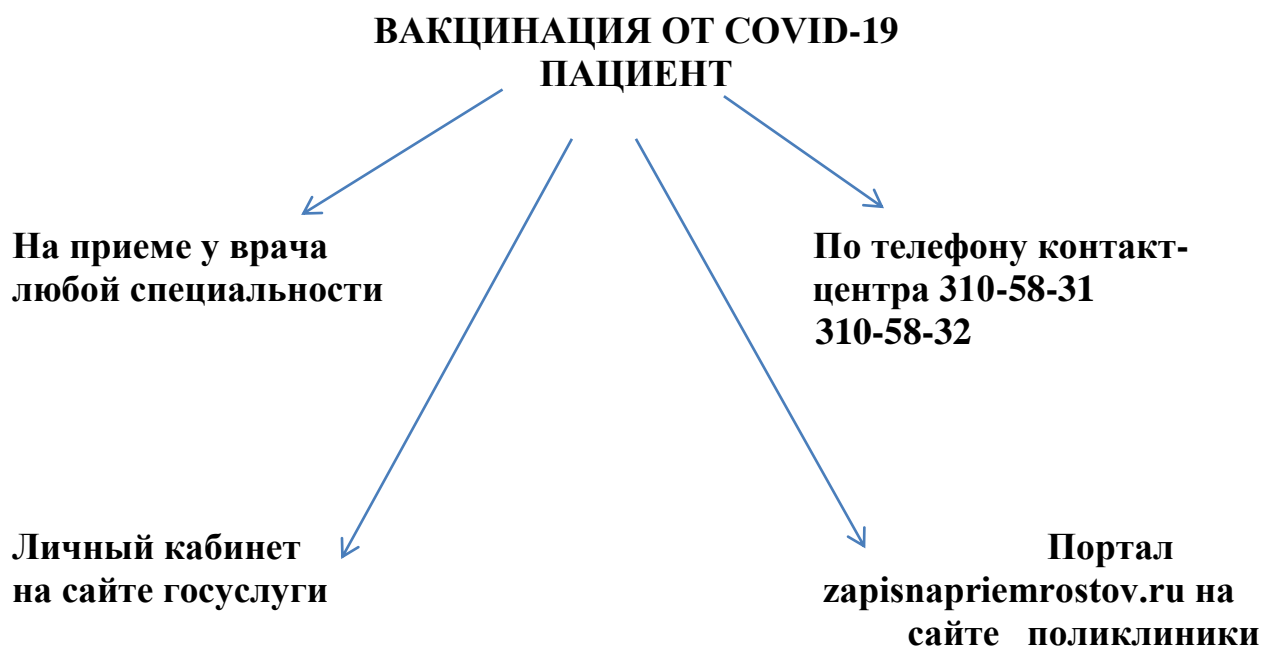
ВАКЦИНАЦИЯ ОТ COVID-19
ПАЦИЕНТ

На приеме у врача любой специальности

По телефону контакт-центра 310-58-31
310-58-32

Личный кабинет на сайте госуслуги

Портал zapisnapriemrostov.ru на сайте поликлиники